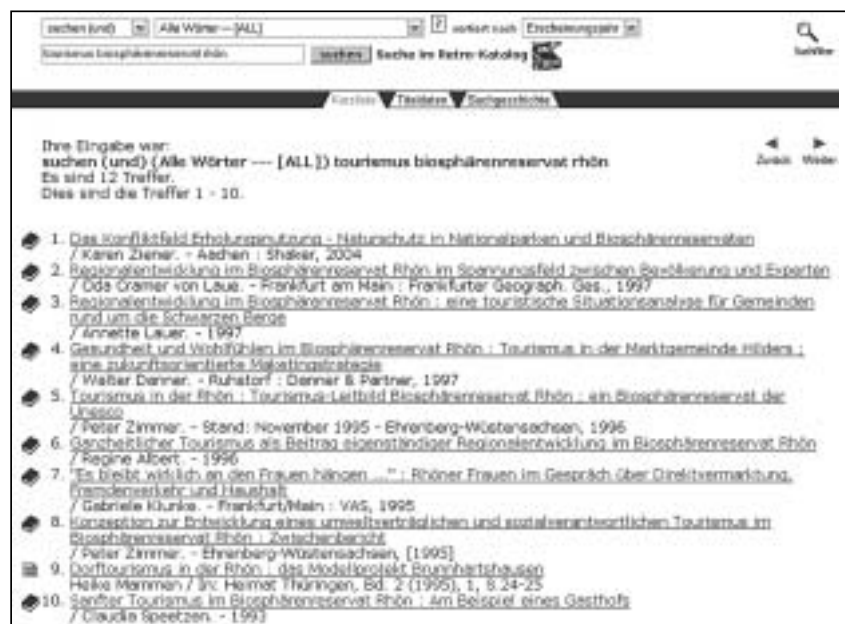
suchen (und) | Alle Wörter -- [ALL] | ? sortiert nach Erscheinungsjahr | Suchfilter

tourismus biosphärenreservat rhön | suchen | Suche im Retro-Katalog

Kurzliste | Titeldaten | Suchgeschichte

Ihre Eingabe war:
suchen (und) (Alle Wörter --- [ALL]) tourismus biosphärenreservat rhön
Es sind 12 Treffer.
Dies sind die Treffer 1 - 10.

Zurück Weiter

1. Das Konfliktfeld Erholungsnutzung - Naturschutz in Nationalparken und Biosphärenreservaten / Karen Ziener. - Aachen : Shaker, 2004

2. Regionalentwicklung im Biosphärenreservat Rhön im Spannungsfeld zwischen Bevölkerung und Experten / Oda Cramer von Laue. - Frankfurt am Main : Frankfurter Geograph. Ges., 1997

3. Regionalentwicklung im Biosphärenreservat Rhön : eine touristische Situationsanalyse für Gemeinden rund um die Schwarzen Berge / Annette Lauer. - 1997

4. Gesundheit und Wohlfühlen im Biosphärenreservat Rhön : Tourismus in der Marktgemeinde Hilders : eine zukunftsorientierte Marketingstrategie / Walter Danner. - Ruhstorf : Danner & Partner, 1997

5. Tourismus in der Rhön : Tourismus-Leitbild Biosphärenreservat Rhön : ein Biosphärenreservat der Unesco / Peter Zimmer. - Stand: November 1995 - Ehrenberg-Wüstensachsen, 1996

6. Ganzheitlicher Tourismus als Beitrag eigenständiger Regionalentwicklung im Biosphärenreservat Rhön / Regine Albert. - 1996

7. "Es bleibt wirklich an den Frauen hängen ..." : Rhöner Frauen im Gespräch über Direktvermarktung, Fremdenverkehr und Haushalt / Gabriele Klunke. - Frankfurt/Main : VAS, 1995

8. Konzeption zur Entwicklung eines umweltverträglichen und sozialverantwortlichen Tourismus im Biosphärenreservat Rhön : Zwischenbericht / Peter Zimmer. - Ehrenberg-Wüstensachsen, [1995]

9. Dorftourismus in der Rhön : das Modellprojekt Brunnhartshausen Heike Mammen / In: Heimat Thüringen, Bd. 2 (1995), 1, S.24-25

10. Sanfter Tourismus im Biosphärenreservat Rhön : Am Beispiel eines Gasthofs / Claudia Speetzen. - 1993